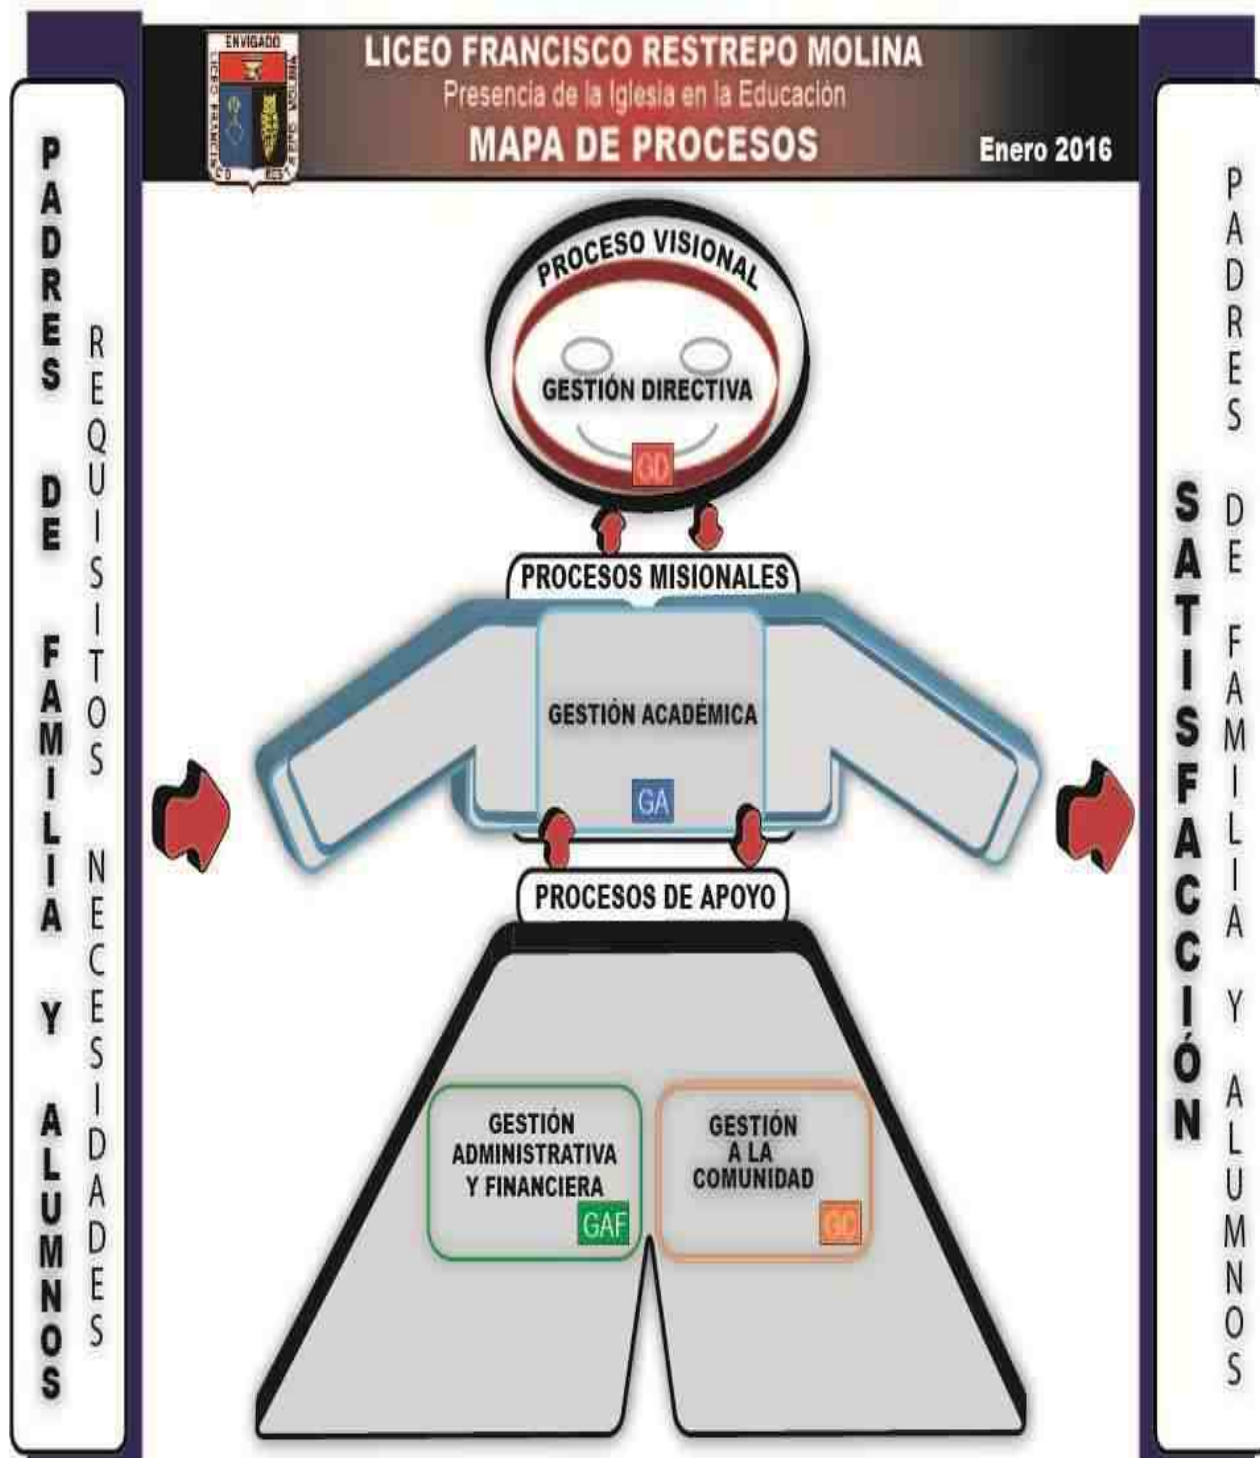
ENVIGADO
LICEO FRANCISCO RESTREPO MOLINA
Presencia de la Iglesia en la Educación
MAPA DE PROCESOS
Enero 2016

PADRES DE FAMILIA Y ALUMNOS

REQUISITOS NECESIDADES

PROCESO VISIONAL
GESTIÓN DIRECTIVA
GD

PROCESOS MISIONALES
GESTIÓN ACADÉMICA
GA

PROCESOS DE APOYO
GESTIÓN ADMINISTRATIVA Y FINANCIERA
GAF
GESTIÓN A LA COMUNIDAD
GC

SATISFACCIÓN

PADRES DE FAMILIA Y ALUMNOS